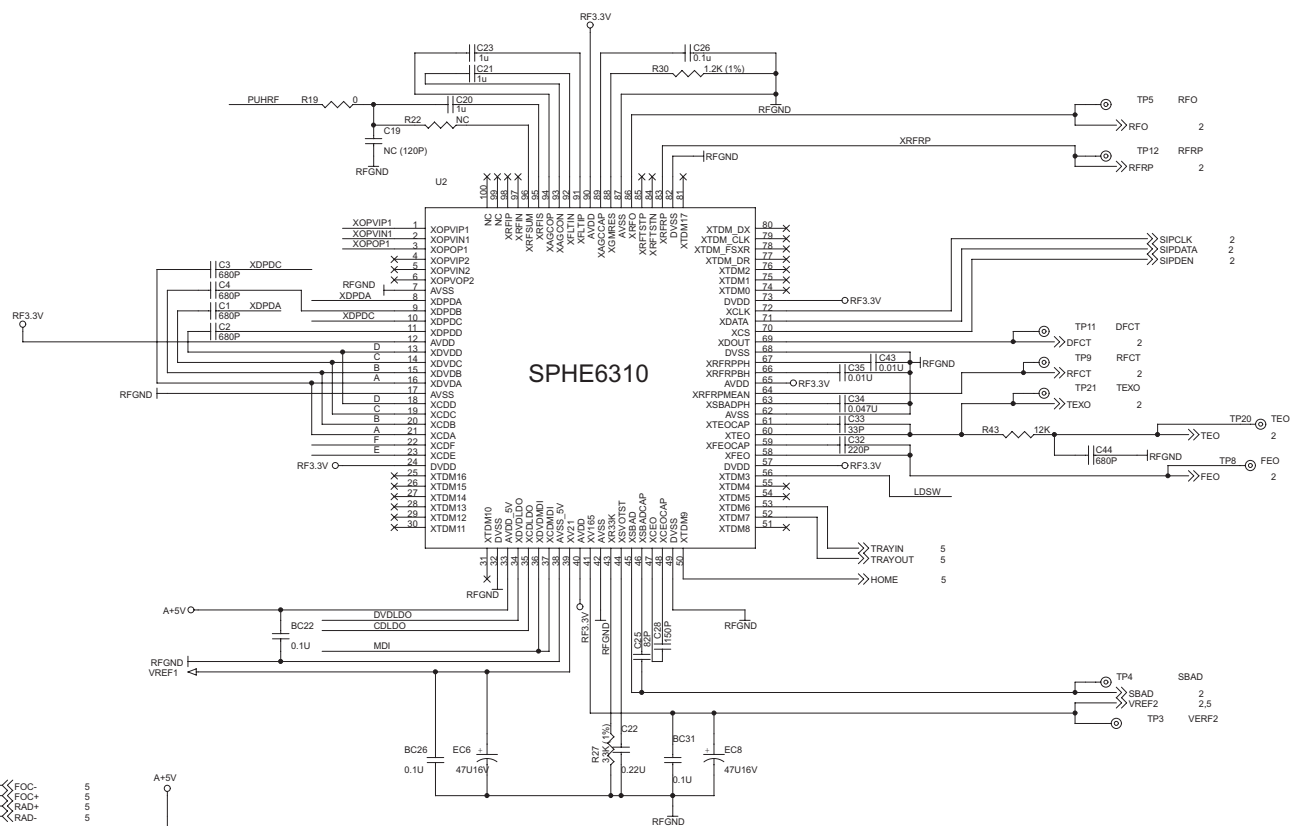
RF3.3V

C23
1u
C21
1u
C26
0.1u
R30 1.2K (1%)
RFGND

PUHRF R19 0
C20
1u
R22 NC
C19
NC (120P)
RFGND

TP5 RFO
RFO 2
XRFRP
TP12 RFRP
RFRP 2
RFGND

U2

100 NC
99 NC
98 XRFIP
97 XRFIN
96 XRFSUM
95 XRFIS
94 XAGCOP
93 XAGCON
92 XFLTIN
91 XFLTIP
90 AVDD
89 XAGCCAP
88 XGMRES
87 AVSS
86 XRFO
85 XRFTSTP
84 XRFTSTN
83 XRFRP
82 DVSS
81 XTDM17

XOPVIP1 1 XOPVIP1
XOPVIN1 2 XOPVIN1
XOPOP1 3 XOPOP1
4 XOPVIP2
5 XOPVIN2
6 XOPVOP2
C3 680P XDPDC
C4 680P
RFGND 7 AVSS
XDPDA 8 XDPDA
C1 680P XDPDA 9 XDPDB
XDPDC 10 XDPDC
C2 680P 11 XDPDD
RF3.3V 12 AVDD
D 13 XDVDD
C 14 XDVDC
B 15 XDVDB
A 16 XDVDA
RFGND 17 AVSS
D 18 XCDD
C 19 XCDC
B 20 XCDB
A 21 XCDA
F 22 XCDF
E 23 XCDE
RF3.3V 24 DVDD
25 XTDM16
26 XTDM15
27 XTDM14
28 XTDM13
29 XTDM12
30 XTDM11

SPHE6310

XTDM_DX 80
XTDM_CLK 79
XTDM_FSXR 78
XTDM_DR 77
XTDM2 76
XTDM1 75
XTDM0 74
DVDD 73 RF3.3V
XCLK 72
XDATA 71
XCS 70
XDOUT 69
DVSS 68
XRFRPPH 67
XRFRPBH 66
AVDD 65 RF3.3V
XRFRPMEAN 64
XSBADPH 63
AVSS 62
XTEOCAP 61
XTEO 60
XFEOCAP 59
XFEO 58
DVDD 57 RF3.3V
XTDM3 56
XTDM4 55
XTDM5 54
XTDM6 53
XTDM7 52
XTDM8 51

SIPCLK 2
SIPDATA 2
SIPDEN 2
TP11 DFCT
DFCT 2
C43 0.01U
C35 0.01U
RFGND
TP9 RFCT
RFCT 2
TP21 TEXO
TEXO 2
C34 0.047U
C33 33P
C32 220P
R43 12K
TP20 TEO
TEO 2
C44 680P RFGND
TP8 FEO
FEO 2
LDSW

31 XTDM10
32 DVSS
33 AVDD_5V
34 XDVDLDO
35 XCDLDO
36 XDVDMDI
37 XCDMDI
38 AVSS_5V
39 XV21
40 AVDD
41 XV165
42 AVSS
43 XR33K
44 XSVOTST
45 XSBAD
46 XSBADCAP
47 XCEO
48 XCEOCAP
49 DVSS
50 XTDM9

RFGND
TRAYIN 5
TRAYOUT 5
HOME 5

A+5V
BC22
0.1U
DVDLDO
CDLDO
MDI
RFGND
VREF1
RF3.3V
RFGND
C25 82P
C28 150P
RFGND

TP4 SBAD
SBAD 2
VREF2 2,5
TP3 VERF2

BC26 0.1U
EC6 47U16V
R27 33K (1%)
C22 0.22U
BC31 0.1U
EC8 47U16V
RFGND

FOC- 5
FOC+ 5
RAD+ 5
RAD- 5
A+5V